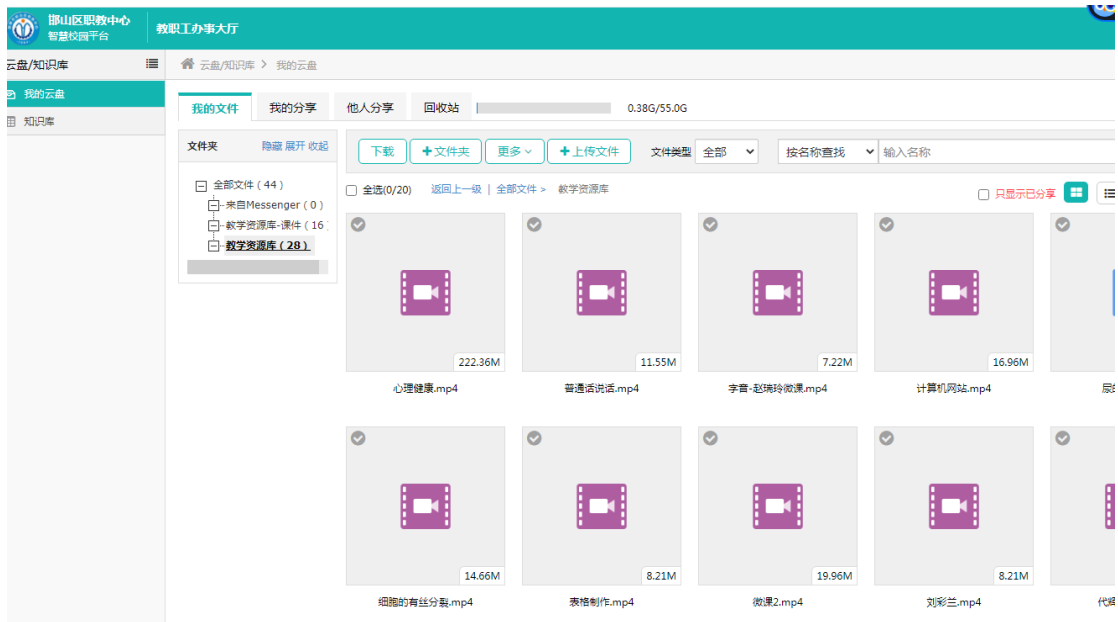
邯山区职教中心
智慧校园平台
教职工办事大厅

云盘/知识库
我的云盘
知识库

云盘/知识库 > 我的云盘

我的文件 我的分享 他人分享 回收站 0.38G/55.0G

文件夹 隐藏 展开 收起
全部文件（44）
来自Messenger（0）
教学资源库-课件（16
教学资源库（28）

下载 +文件夹 更多 +上传文件 文件类型 全部 按名称查找 输入名称

全选(0/20) 返回上一级 | 全部文件 > 教学资源库
只显示已分享

222.36M
心理健康.mp4

11.55M
普通话说话.mp4

7.22M
字音-赵瑞玲微课.mp4

16.96M
计算机网站.mp4

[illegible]

14.66M
细胞的有丝分裂.mp4

8.21M
表格制作.mp4

19.96M
微课2.mp4

8.21M
刘彩兰.mp4

代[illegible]